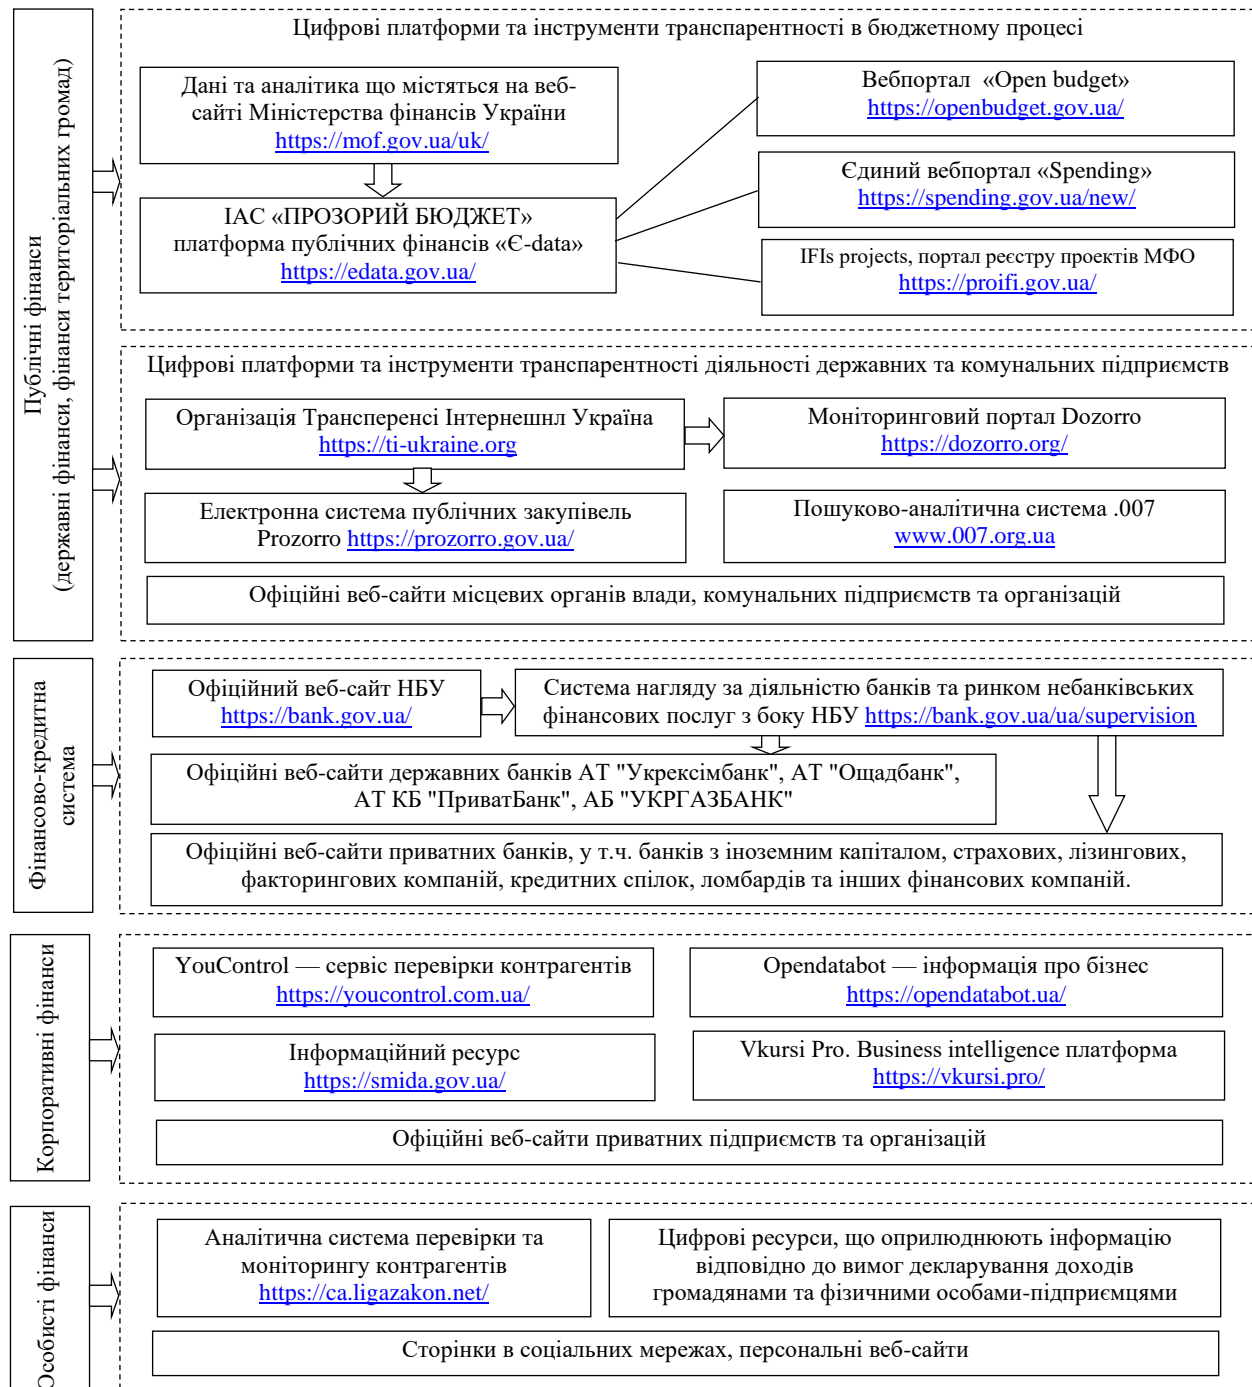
Публічні фінанси (державні фінанси, фінанси територіальних громад)

Цифрові платформи та інструменти транспарентності в бюджетному процесі

Дані та аналітика що містяться на веб-сайті Міністерства фінансів України https://mof.gov.ua/uk/

ІАС «ПРОЗОРИЙ БЮДЖЕТ» платформа публічних фінансів «Є-data» https://edata.gov.ua/

Вебпортал «Open budget» https://openbudget.gov.ua/

Єдиний вебпортал «Spending» https://spending.gov.ua/new/

IFIs projects, портал реєстру проектів МФО https://proifi.gov.ua/

Цифрові платформи та інструменти транспарентності діяльності державних та комунальних підприємств

Організація Трансперенсі Інтернешнл Україна https://ti-ukraine.org

Моніторинговий портал Dozorro https://dozorro.org/

Електронна система публічних закупівель Prozorro https://prozorro.gov.ua/

Пошуково-аналітична система .007 www.007.org.ua

Офіційні веб-сайти місцевих органів влади, комунальних підприємств та організацій

Фінансово-кредитна система

Офіційний веб-сайт НБУ https://bank.gov.ua/

Система нагляду за діяльністю банків та ринком небанківських фінансових послуг з боку НБУ https://bank.gov.ua/ua/supervision

Офіційні веб-сайти державних банків АТ "Укрексімбанк", АТ "Ощадбанк", АТ КБ "ПриватБанк", АБ "УКРГАЗБАНК"

Офіційні веб-сайти приватних банків, у т.ч. банків з іноземним капіталом, страхових, лізингових, факторингових компаній, кредитних спілок, ломбардів та інших фінансових компаній.

Корпоративні фінанси

YouControl — сервіс перевірки контрагентів https://youcontrol.com.ua/

Opendatabot — інформація про бізнес https://opendatabot.ua/

Інформаційний ресурс https://smida.gov.ua/

Vkursi Pro. Business intelligence платформа https://vkursi.pro/

Офіційні веб-сайти приватних підприємств та організацій

Особисті фінанси

Аналітична система перевірки та моніторингу контрагентів https://ca.ligazakon.net/

Цифрові ресурси, що оприлюднюють інформацію відповідно до вимог декларування доходів громадянами та фізичними особами-підприємцями

Сторінки в соціальних мережах, персональні веб-сайти